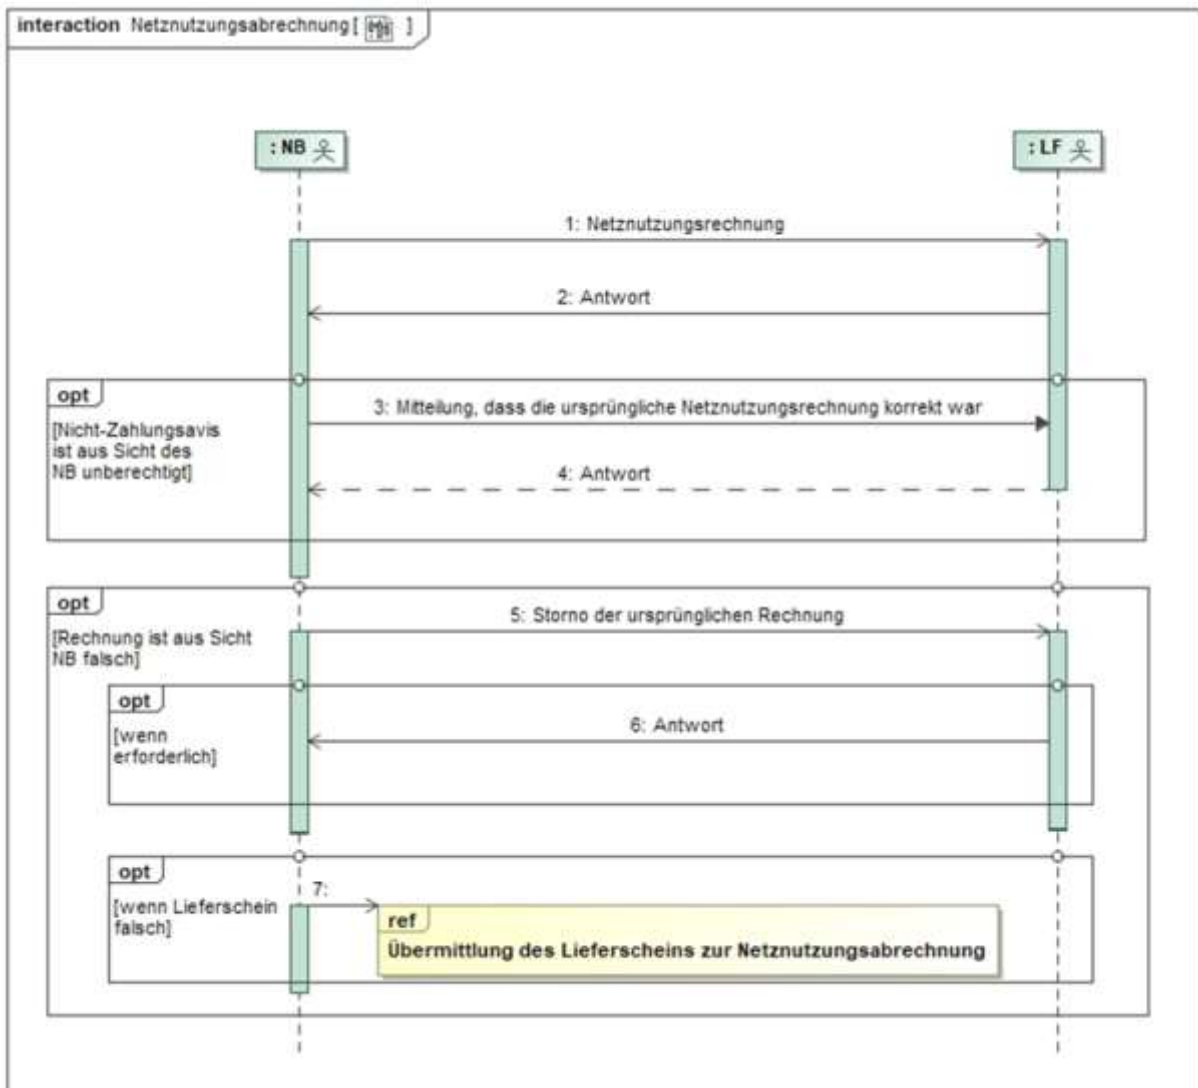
interaction Netznutzungsabrechnung [ ]

: NB

: LF

1: Netznutzungsrechnung

2: Antwort

opt

[Nicht-Zahlungsavis ist aus Sicht des NB unberechtigt]

3: Mitteilung, dass die ursprüngliche Netznutzungsrechnung korrekt war

4: Antwort

opt

[Rechnung ist aus Sicht NB falsch]

5: Storno der ursprünglichen Rechnung

opt

[wenn erforderlich]

6: Antwort

opt

[wenn Lieferschein falsch]

7:

ref

Übermittlung des Lieferscheins zur Netznutzungsabrechnung